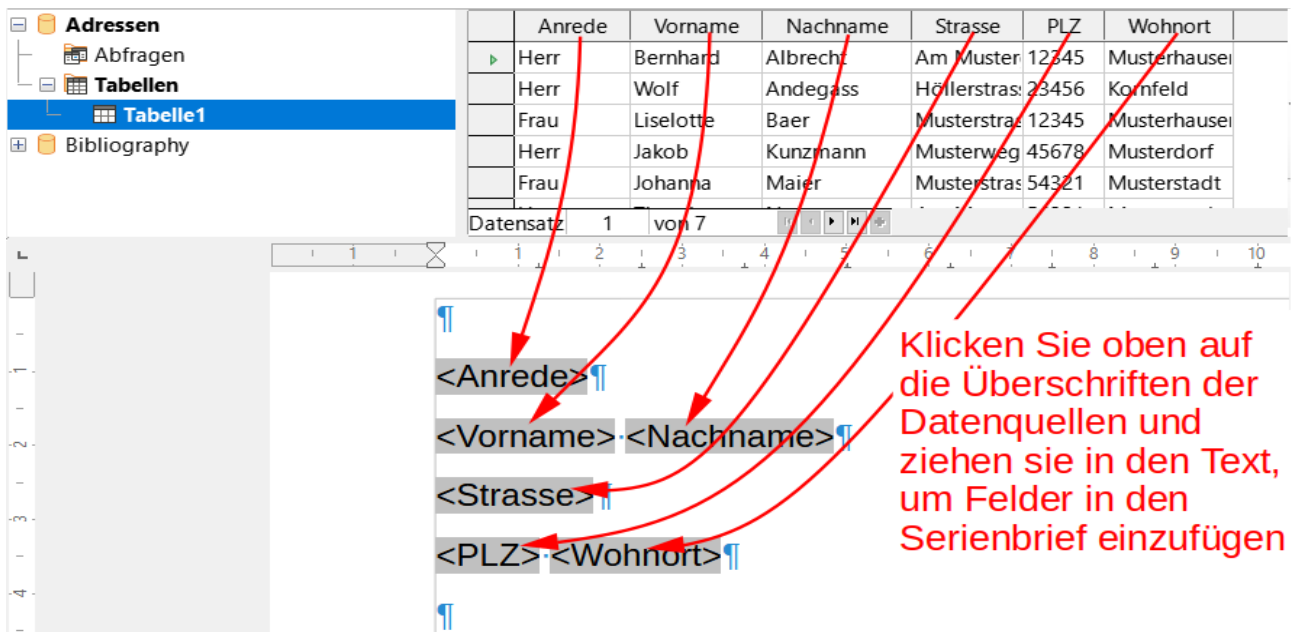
Adressen
Abfragen
Tabellen
Tabelle1
Bibliography

| | Anrede | Vorname | Nachname | Strasse | PLZ | Wohnort |
|---|---|---|---|---|---|---|
| ▶ | Herr | Bernhard | Albrecht | Am Muster | 12345 | Musterhausen |
| | Herr | Wolf | Andegass | Höllerstras | 23456 | Kornfeld |
| | Frau | Liselotte | Baer | Musterstra | 12345 | Musterhausen |
| | Herr | Jakob | Kunzmann | Musterweg | 45678 | Musterdorf |
| | Frau | Johanna | Maier | Musterstras | 54321 | Musterstadt |

Datensatz 1 von 7

1 1 2 3 4 5 6 7 8 9 10

1 2 3 4

¶

<Anrede>¶

<Vorname>·<Nachname>¶

<Strasse>¶

<PLZ>·<Wohnort>¶

¶

Klicken Sie oben auf die Überschriften der Datenquellen und ziehen sie in den Text, um Felder in den Serienbrief einzufügen